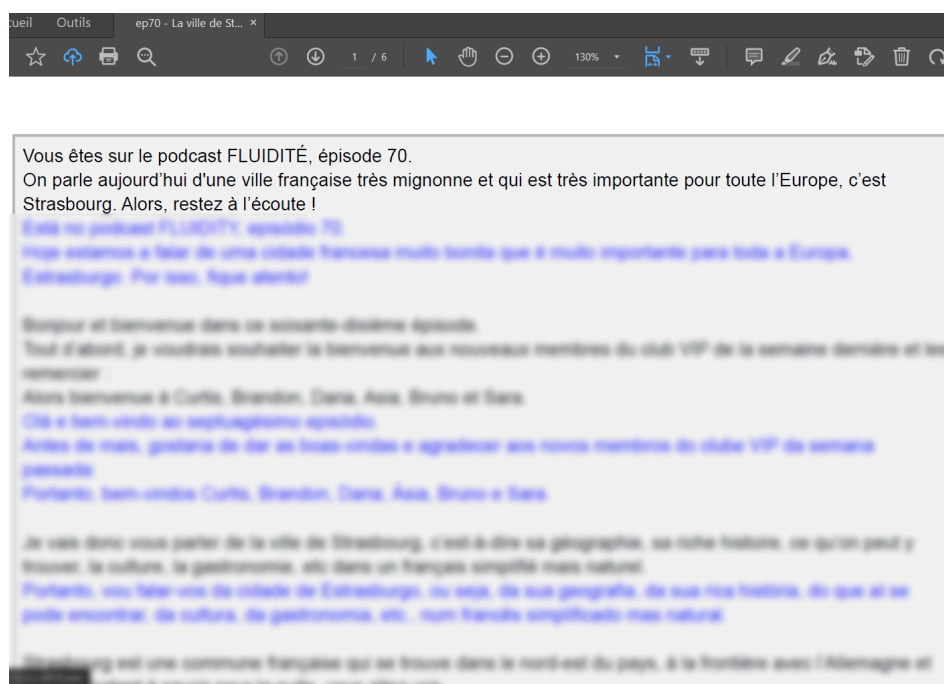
cueil Outils ep70 - La ville de St... ×

1 / 6 130%

Vous êtes sur le podcast FLUIDITÉ, épisode 70.
On parle aujourd'hui d'une ville française très mignonne et qui est très importante pour toute l'Europe, c'est Strasbourg. Alors, restez à l'écoute !

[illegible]